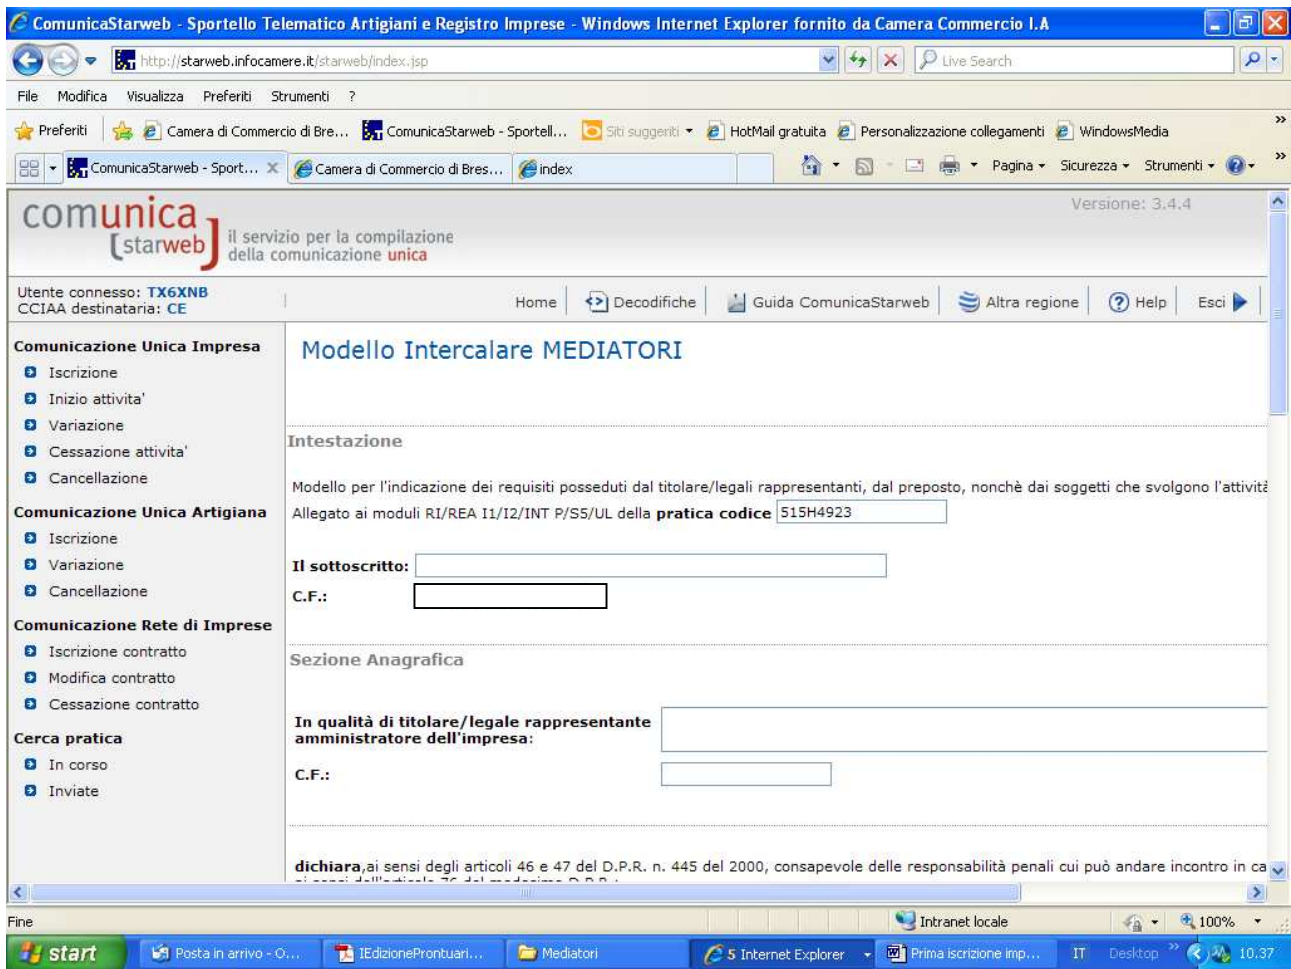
ComunicaStarweb - Sportello Telematico Artigiani e Registro Imprese - Windows Internet Explorer fornito da Camera Commercio I.A

http://starweb.infocamere.it/starweb/index.jsp

Live Search

File Modifica Visualizza Preferiti Strumenti ?

Preferiti Camera di Commercio di Bre... ComunicaStarweb - Sportell... Siti suggeriti HotMail gratuita Personalizzazione collegamenti WindowsMedia

ComunicaStarweb - Sport... Camera di Commercio di Bres... index

Pagina Sicurezza Strumenti

comunica starweb il servizio per la compilazione della comunicazione unica

Versione: 3.4.4

Utente connesso: TX6XNB
CCIAA destinataria: CE

Home Decodifiche Guida ComunicaStarweb Altra regione Help Esci

Comunicazione Unica Impresa
Iscrizione
Inizio attivita'
Variazione
Cessazione attivita'
Cancellazione

Comunicazione Unica Artigiana
Iscrizione
Variazione
Cancellazione

Comunicazione Rete di Imprese
Iscrizione contratto
Modifica contratto
Cessazione contratto

Cerca pratica
In corso
Inviate

Modello Intercalare MEDIATORI

Intestazione

Modello per l'indicazione dei requisiti posseduti dal titolare/legali rappresentanti, dal preposto, nonchè dai soggetti che svolgono l'attività
Allegato ai moduli RI/REA I1/I2/INT P/S5/UL della pratica codice 515H4923

Il sottoscritto:

C.F.:

Sezione Anagrafica

In qualità di titolare/legale rappresentante amministratore dell'impresa:

C.F.:

dichiara,ai sensi degli articoli 46 e 47 del D.P.R. n. 445 del 2000, consapevole delle responsabilità penali cui può andare incontro in ca

Fine

Intranet locale

100%

start Posta in arrivo - O... IEdizioneProntuari... Mediatori 5 Internet Explorer Prima iscrizione imp... IT Desktop 10.37